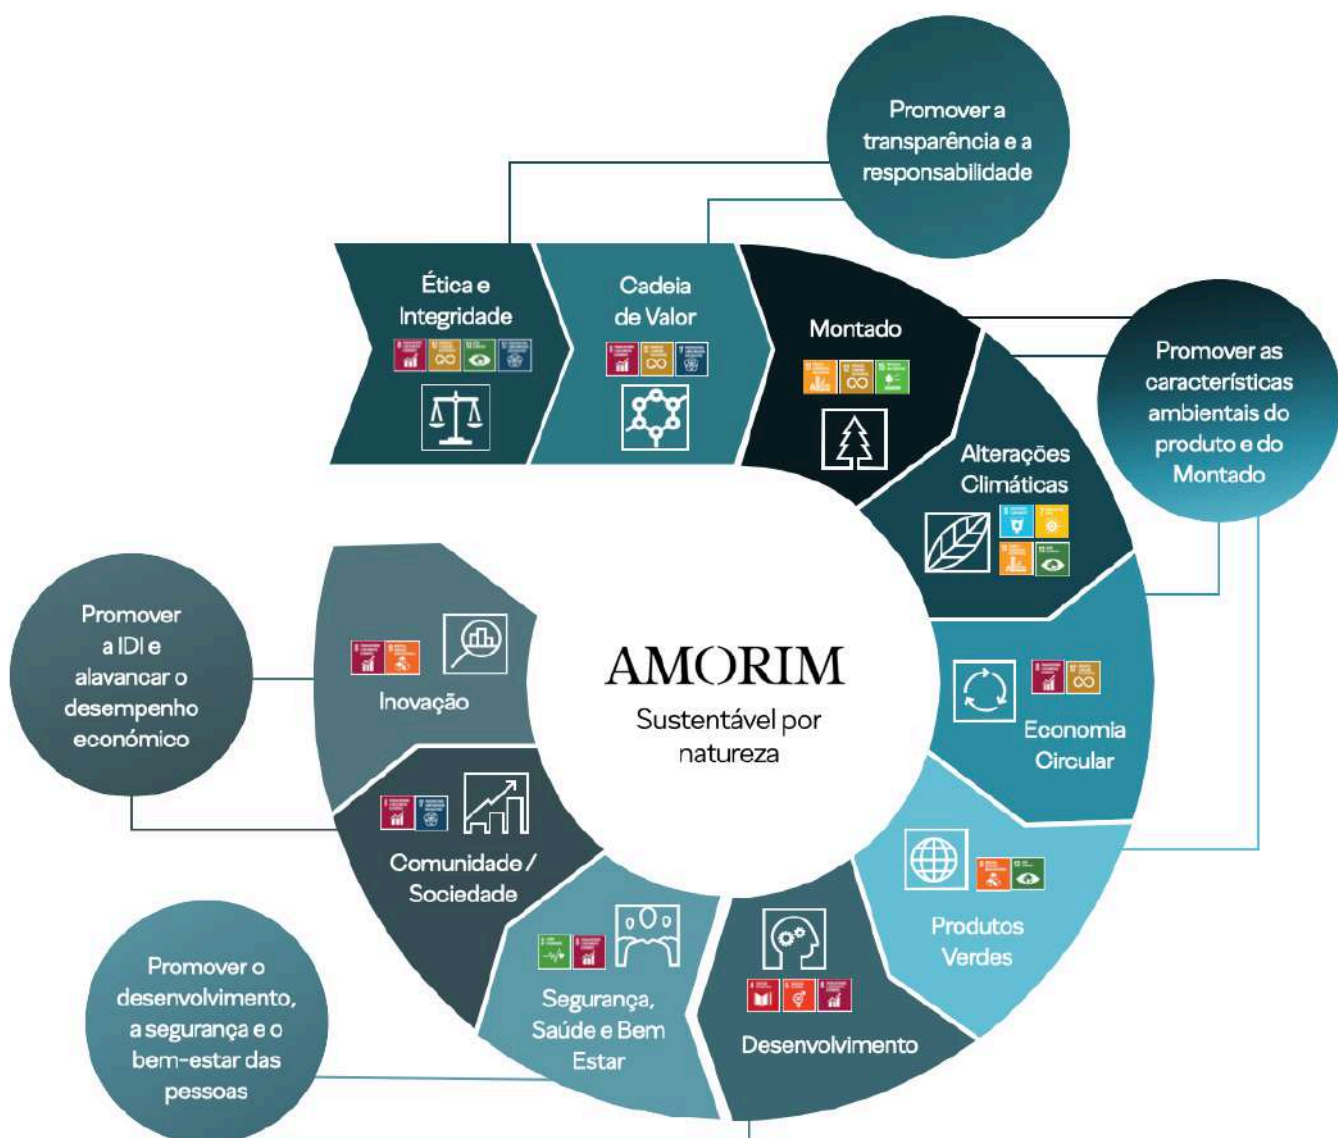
Promover a transparência e a responsabilidade

Ética e Integridade

Cadeia de Valor

Montado

Promover as características ambientais do produto e do Montado

Alterações Climáticas

Promover a IDI e alavancar o desempenho económico

Inovação

AMORIM
Sustentável por natureza

Economia Circular

Comunidade / Sociedade

Produtos Verdes

Promover o desenvolvimento, a segurança e o bem-estar das pessoas

Segurança, Saúde e Bem Estar

Desenvolvimento